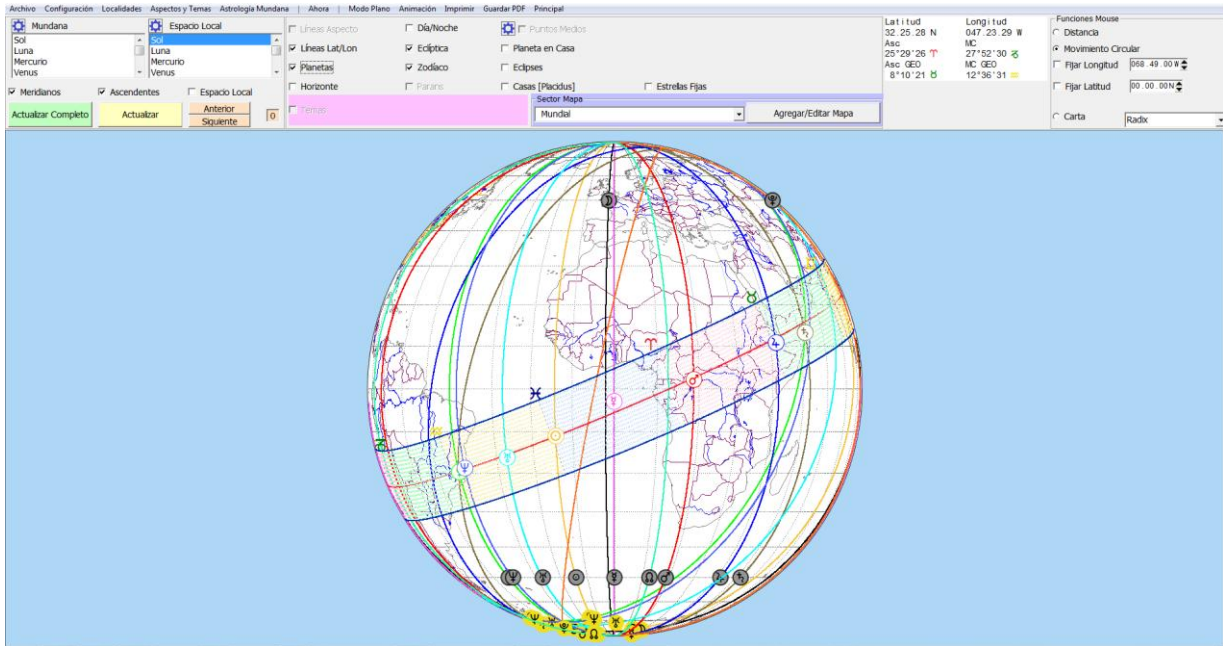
Archivo Configuración Localidades Aspectos y Temas Astrología Mundana | Ahora | Modo Plano Animación Imprimir Guardar PDF Principal

Mundana
Sol
Luna
Mercurio
Venus

Espacio Local
Sol
Luna
Mercurio
Venus

Meridianos
Ascendentes
Espacio Local
Actualizar Completo
Actualizar
Anterior
Siguiente
0

Líneas Aspecto
Líneas Lat/Lon
Planetas
Horizonte
Temas

Día/Noche
Eclíptica
Zodíaco
Paranís

Puntos Medios
Planeta en Casa
Eclipses
Casas [Placidus]
Estrellas Fijas

Sector Mapa
Mundial
Agregar/Editar Mapa

| Latitud | Longitud |
|---|---|
| 32.25.28 N | 047.23.29 W |
| Asc | MC |
| 25°29'26 ♈ | 27°52'30 ♑ |
| Asc GEO | MC GEO |
| 8°10'21 ♉ | 12°36'31 ♒ |

Funciones Mouse
Distancia
Movimiento Circular
Fijar Longitud 068.49.00W
Fijar Latitud 00.00.00N
Carta Radix